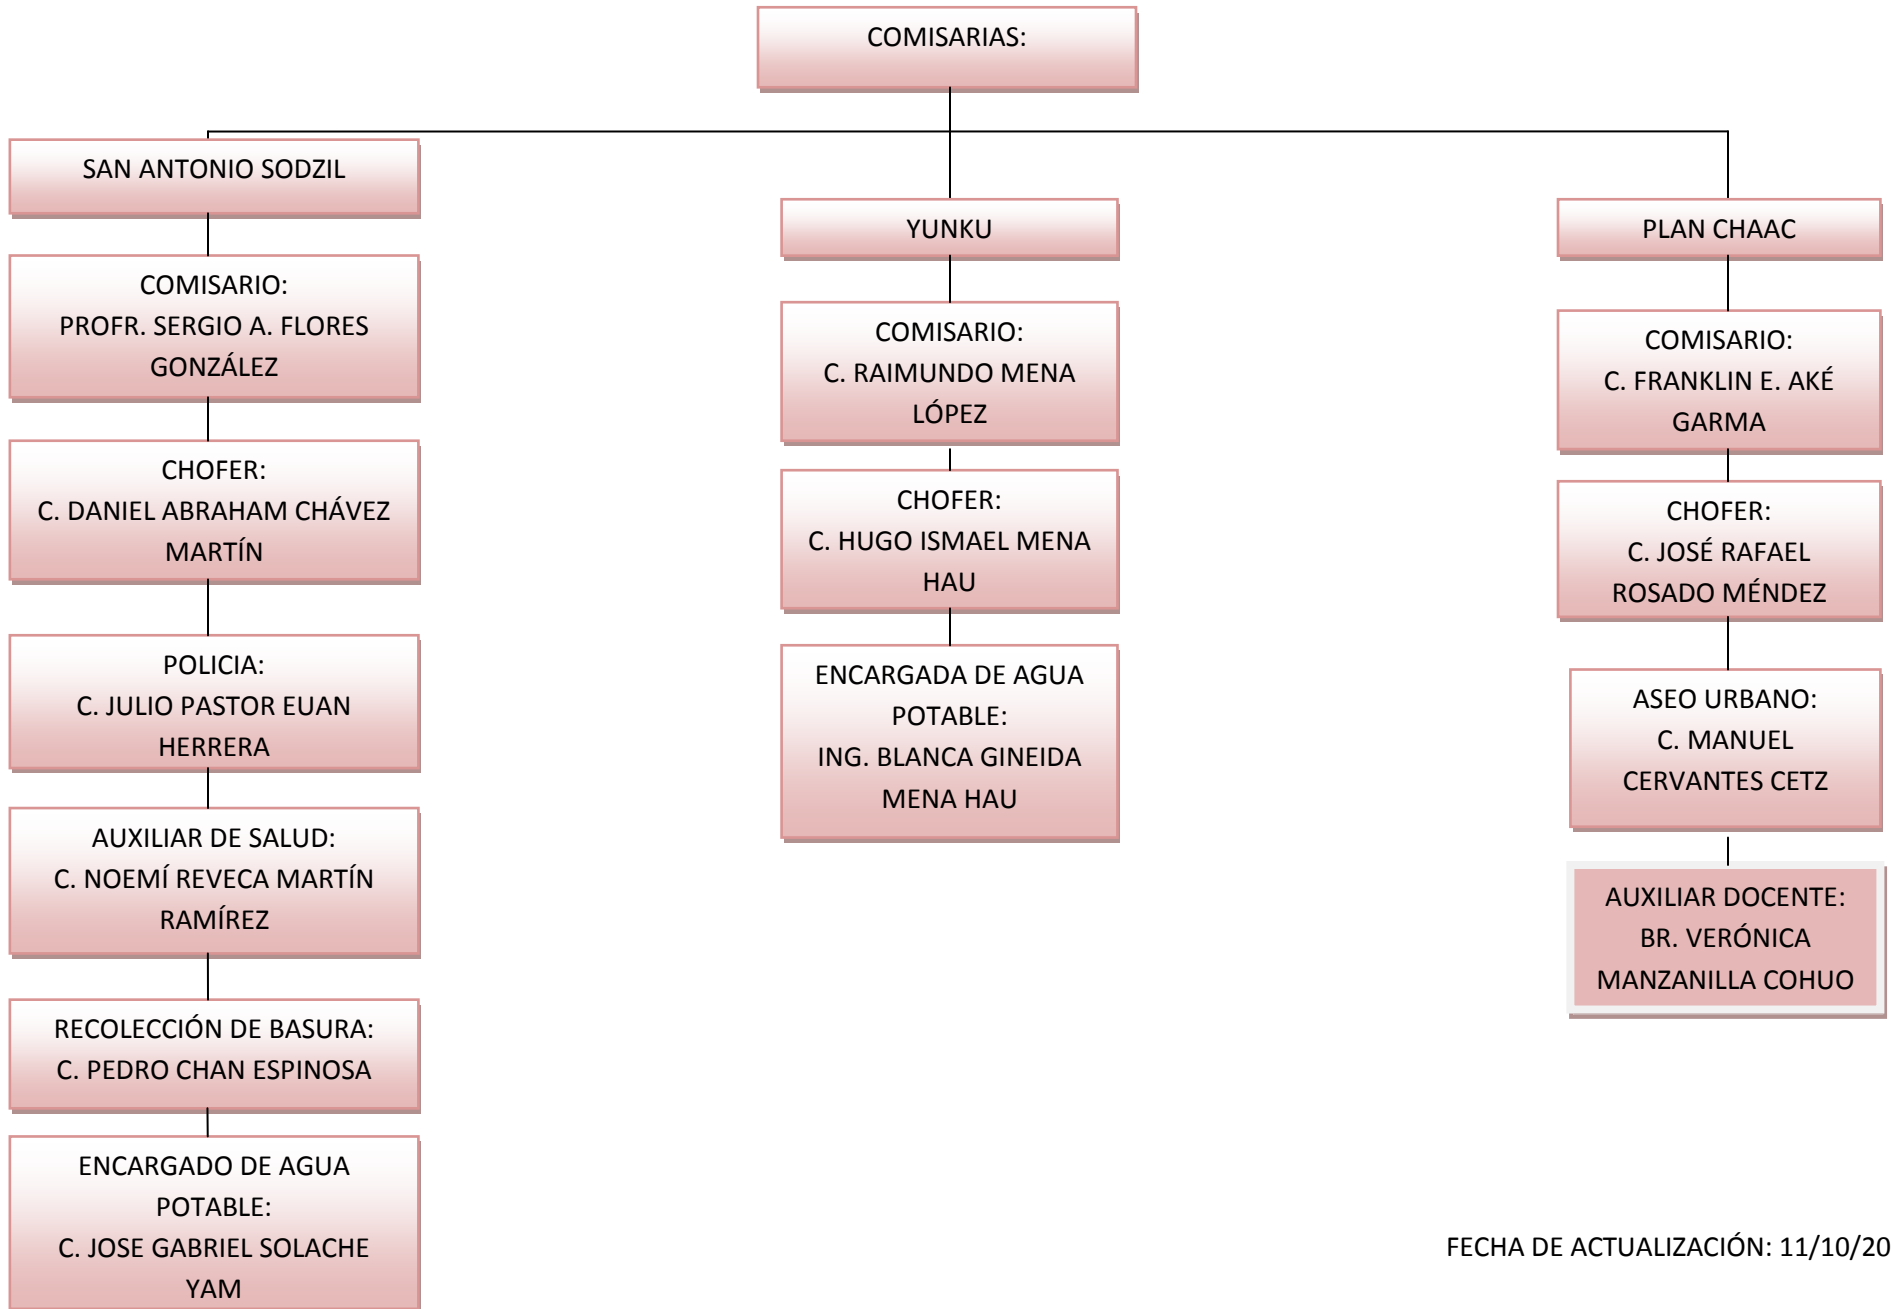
COMISARIAS:

SAN ANTONIO SODZIL

COMISARIO:
PROFR. SERGIO A. FLORES GONZÁLEZ

CHOFER:
C. DANIEL ABRAHAM CHÁVEZ MARTÍN

POLICIA:
C. JULIO PASTOR EUAN HERRERA

AUXILIAR DE SALUD:
C. NOEMÍ REVECA MARTÍN RAMÍREZ

RECOLECCIÓN DE BASURA:
C. PEDRO CHAN ESPINOSA

ENCARGADO DE AGUA POTABLE:
C. JOSE GABRIEL SOLACHE YAM

YUNKU

COMISARIO:
C. RAIMUNDO MENA LÓPEZ

CHOFER:
C. HUGO ISMAEL MENA HAU

ENCARGADA DE AGUA POTABLE:
ING. BLANCA GINEIDA MENA HAU

PLAN CHAAC

COMISARIO:
C. FRANKLIN E. AKÉ GARMA

CHOFER:
C. JOSÉ RAFAEL ROSADO MÉNDEZ

ASEO URBANO:
C. MANUEL CERVANTES CETZ

AUXILIAR DOCENTE:
BR. VERÓNICA MANZANILLA COHUO

FECHA DE ACTUALIZACIÓN: 11/10/20